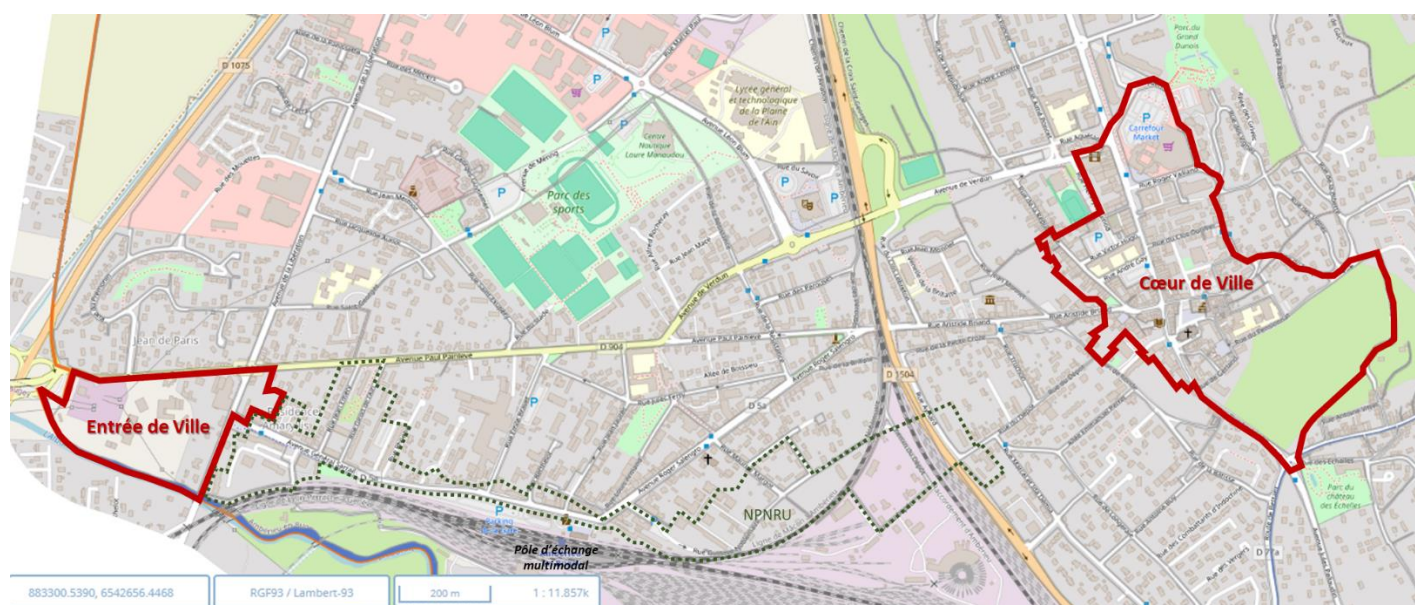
D 1075
Lycée général et technologique de la Plaine de l'Ain
Centre Nautique Laure Manaudou
Parc des sports
Avenue Léon Blum
Avenue de Verdun
Avenue Paul Painlevé
D 904
D 1504
Carrefour Market
Parc du Grand Dunois
Cœur de Ville
Entrée de Ville
NPNRU
Pôle d'échange multimodal
Parc du château des Echelles
Jean de Paris
Rue Aristide Briand
Rue Jean Macé
Allée de Brosses
Rue Roger Vaillant
Rue Alexandre Bérard
D 77a
883300.5390, 6542656.4468
RGF93 / Lambert-93
200 m
1 : 11.857k